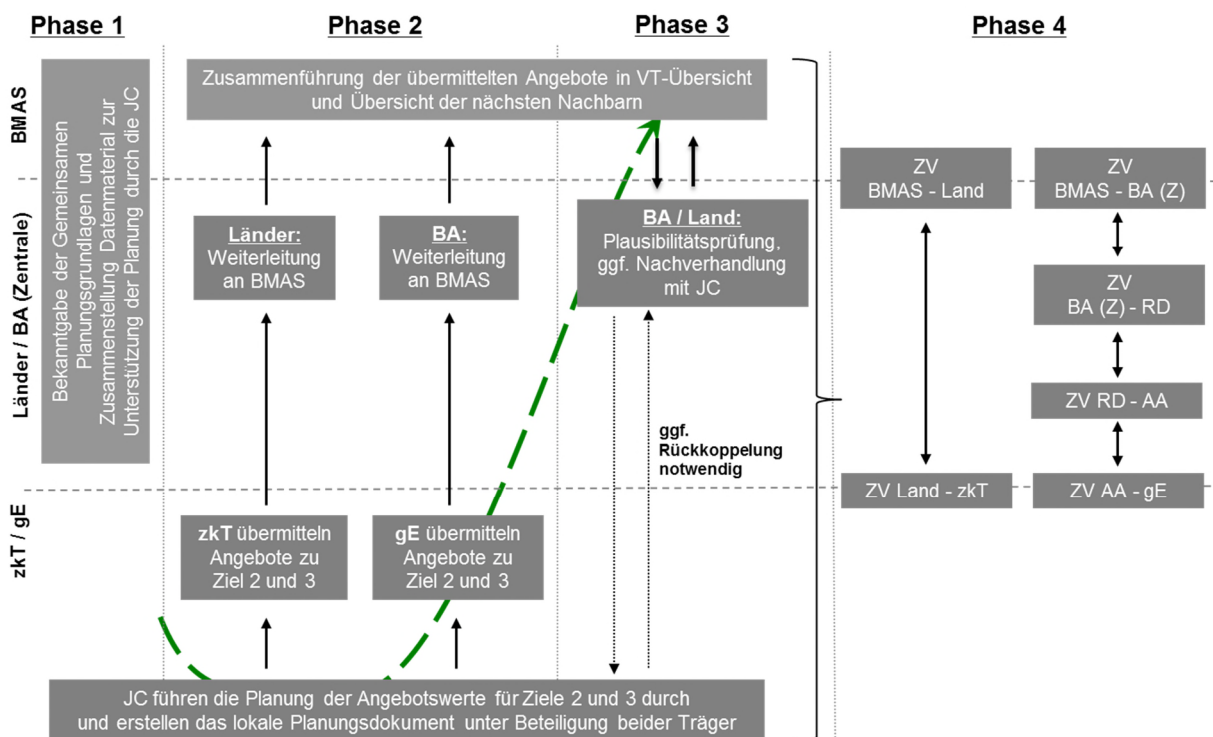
Phase 1

Phase 2

Phase 3

Phase 4

BMAS

Länder / BA (Zentrale)

zkT / gE

Bekanntgabe der Gemeinsamen Planungsgrundlagen und Zusammenstellung Datenmaterial zur Unterstützung der Planung durch die JC

Zusammenführung der übermittelten Angebote in VT-Übersicht und Übersicht der nächsten Nachbarn

Länder: Weiterleitung an BMAS

BA: Weiterleitung an BMAS

BA / Land: Plausibilitätsprüfung, ggf. Nachverhandlung mit JC

ggf. Rückkoppelung notwendig

zkT übermitteln Angebote zu Ziel 2 und 3

gE übermitteln Angebote zu Ziel 2 und 3

JC führen die Planung der Angebotswerte für Ziele 2 und 3 durch und erstellen das lokale Planungsdokument unter Beteiligung beider Träger

ZV BMAS - Land

ZV BMAS - BA (Z)

ZV BA (Z) - RD

ZV RD - AA

ZV Land - zkT

ZV AA - gE